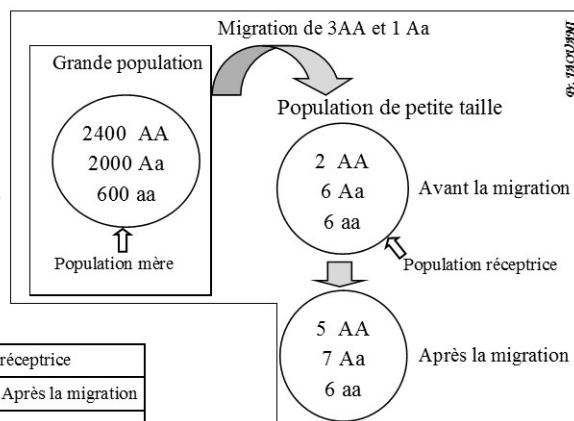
Migration de 3AA et 1 Aa

Grande population

2400 AA
2000 Aa
600 aa

Population mère

Population de petite taille

2 AA
6 Aa
6 aa

Avant la migration

Population réceptrice

5 AA
7 Aa
6 aa

Après la migration

réceptrice

Après la migration

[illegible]